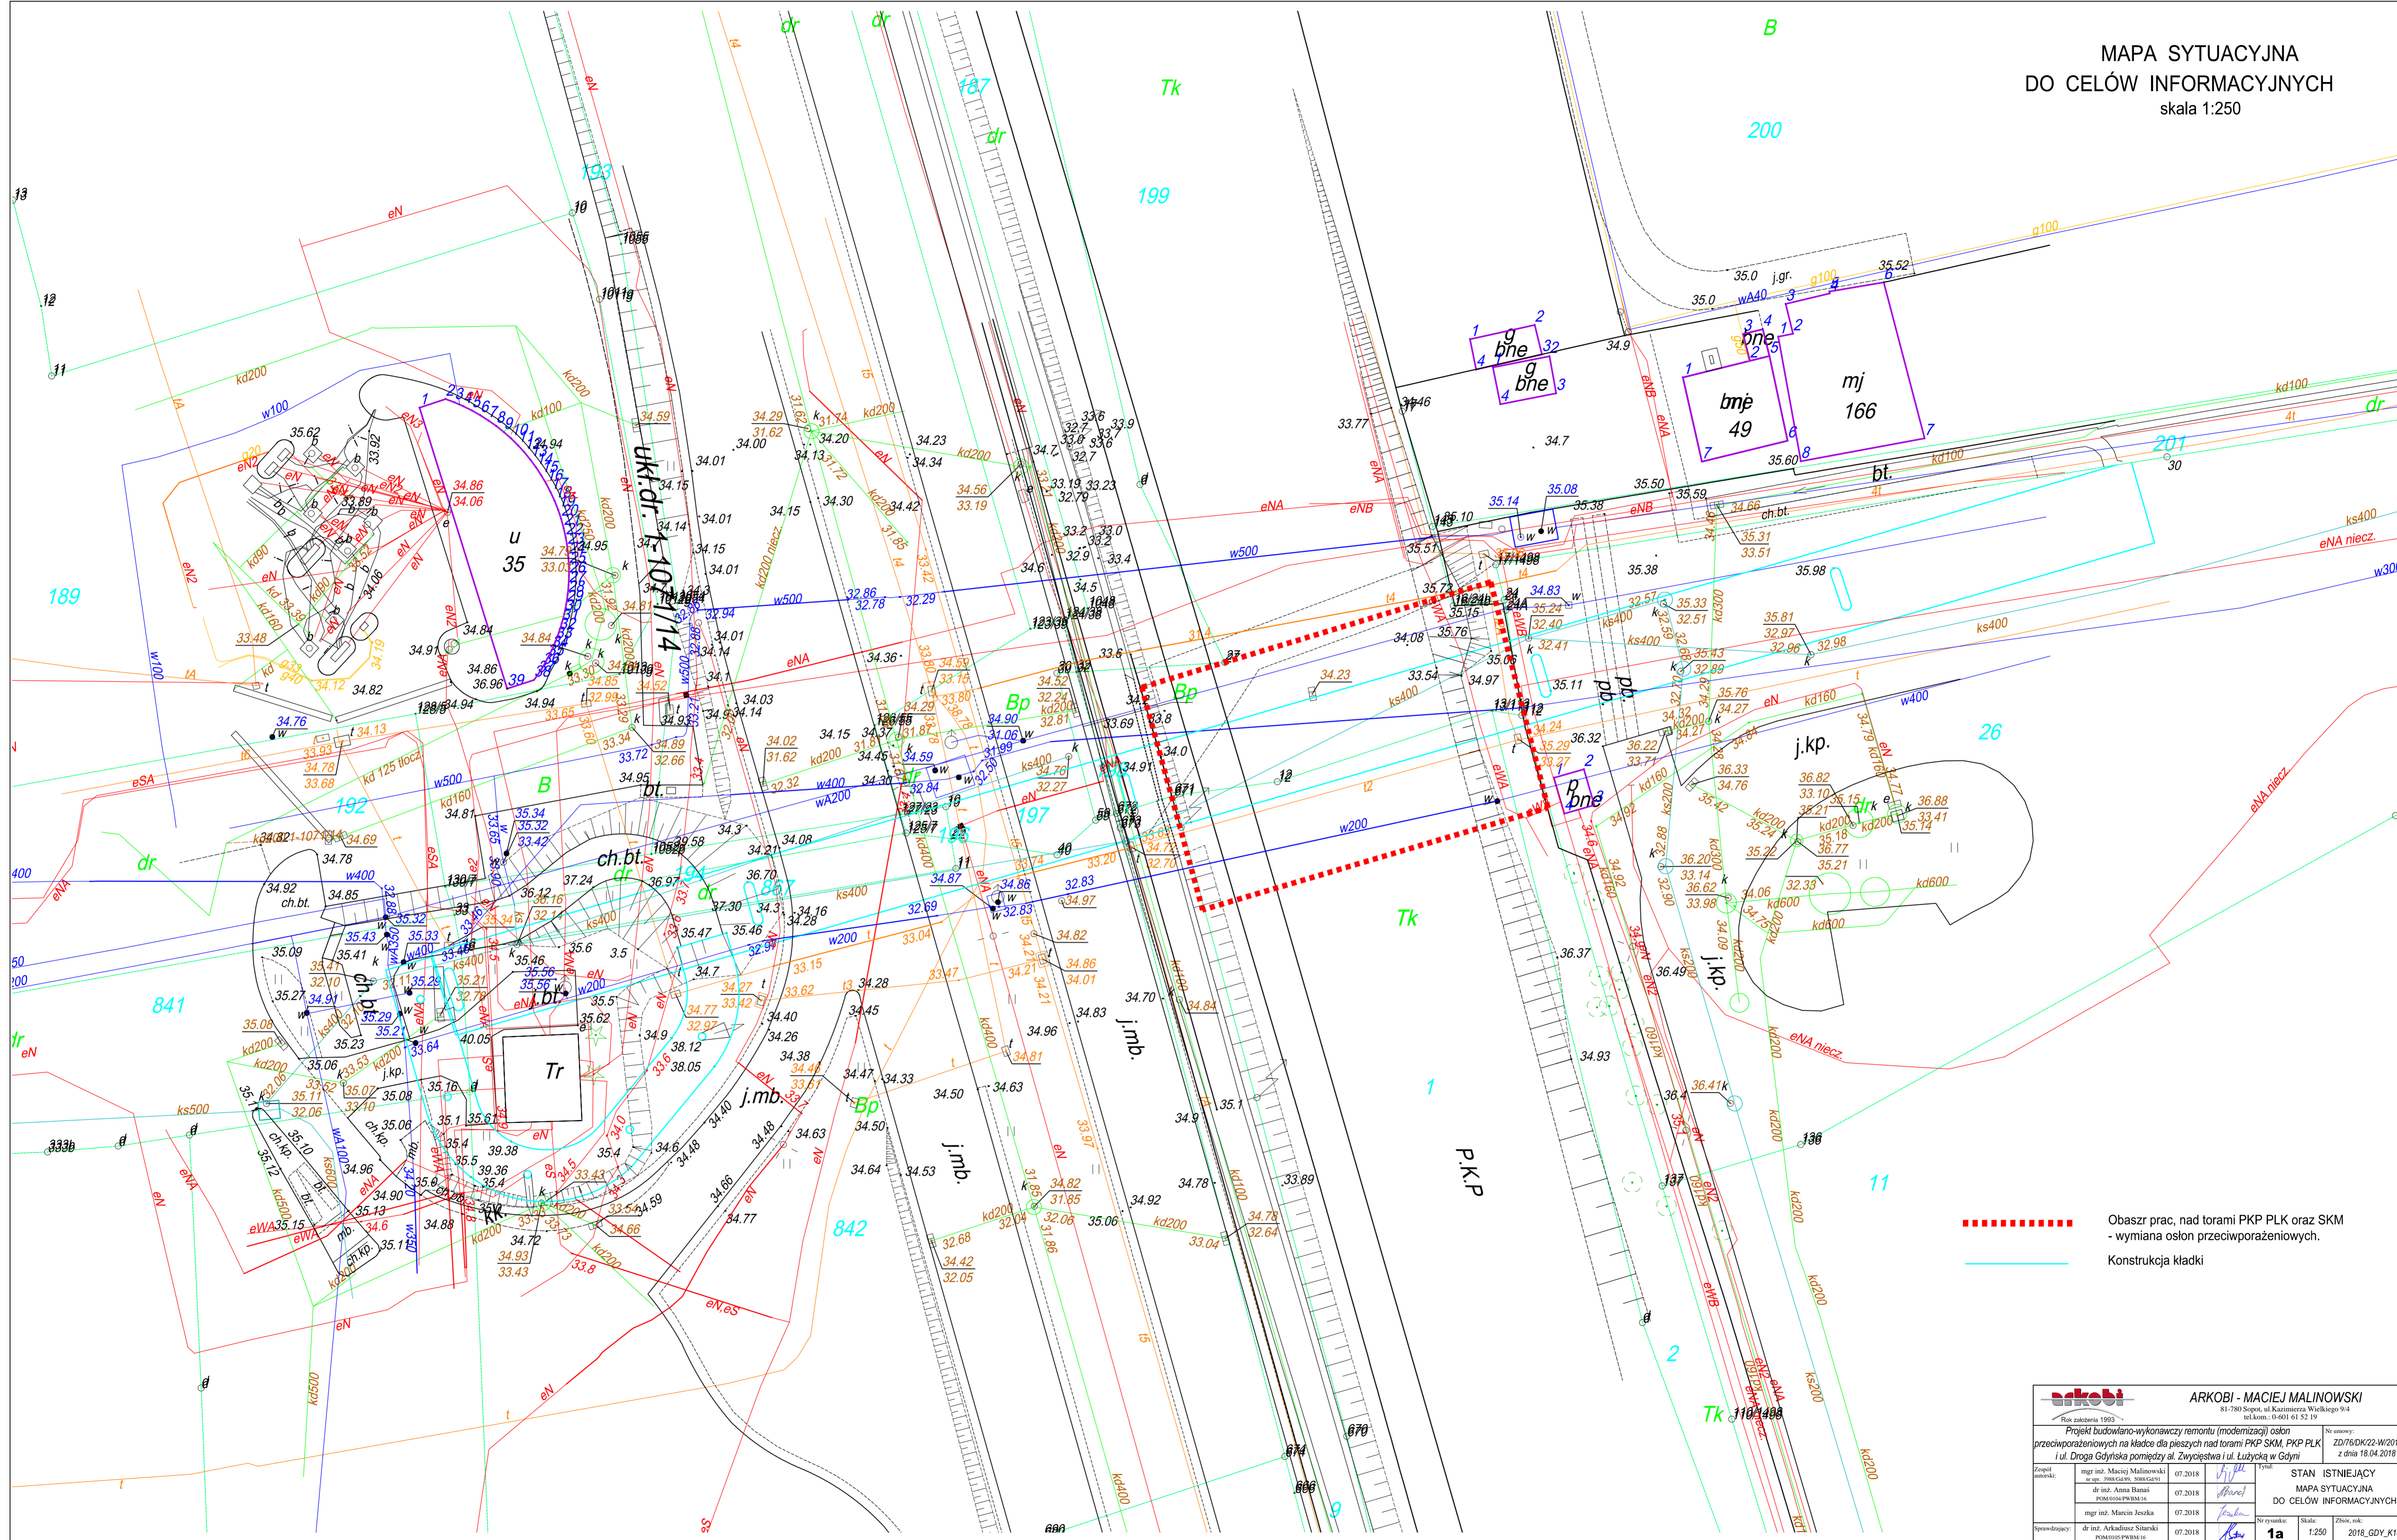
MAPA SYTUACYJNA
DO CELÓW INFORMACYJNYCH
skala 1:250

Obaszr prac, nad torami PKP PLK oraz SKM - wymiana osłon przeciwporażeniowych.

Konstrukcja kładki

ARKOBI - MACIEJ MALINOWSKI
81-780 Sopot, ul.Kazimierza Wielkiego 9/4
tel.kom.: 0-601 61 52 19
Rok założenia 1993

Projekt budowlano-wykonawczy remontu (modernizacji) osłon przeciwporażeniowych na kładce dla pieszych nad torami PKP SKM, PKP PLK i ul. Droga Gdyńska pomiędzy al. Zwycięstwa i ul. Łużycką w Gdyni

Nr umowy: ZD/76/DK/22-W/2018 z dnia 18.04.2018

Zespół autorski:
mgr inż. Maciej Malinowski | 07.2018
dr inż. Anna Banaś | 07.2018
mgr inż. Marcin Jeszka | 07.2018
Sprawdzający: dr inż. Arkadiusz Sitarski | 07.2018

Tytuł: STAN ISTNIEJĄCY
MAPA SYTUACYJNA
DO CELÓW INFORMACYJNYCH

Nr rysunku: 1a
Skala: 1:250
Zbiór, rok: 2018_GDY_K1

u 35
ukł.dr. 1-10-1/14
Tr
j.mb.
j.kp.
P.K.P
bmj 49
mj 166
bne
ch.bt.
bt.
Tk
Bp
B
dr
189
192
193
197
199
200
201
26
841
842
11
1
2